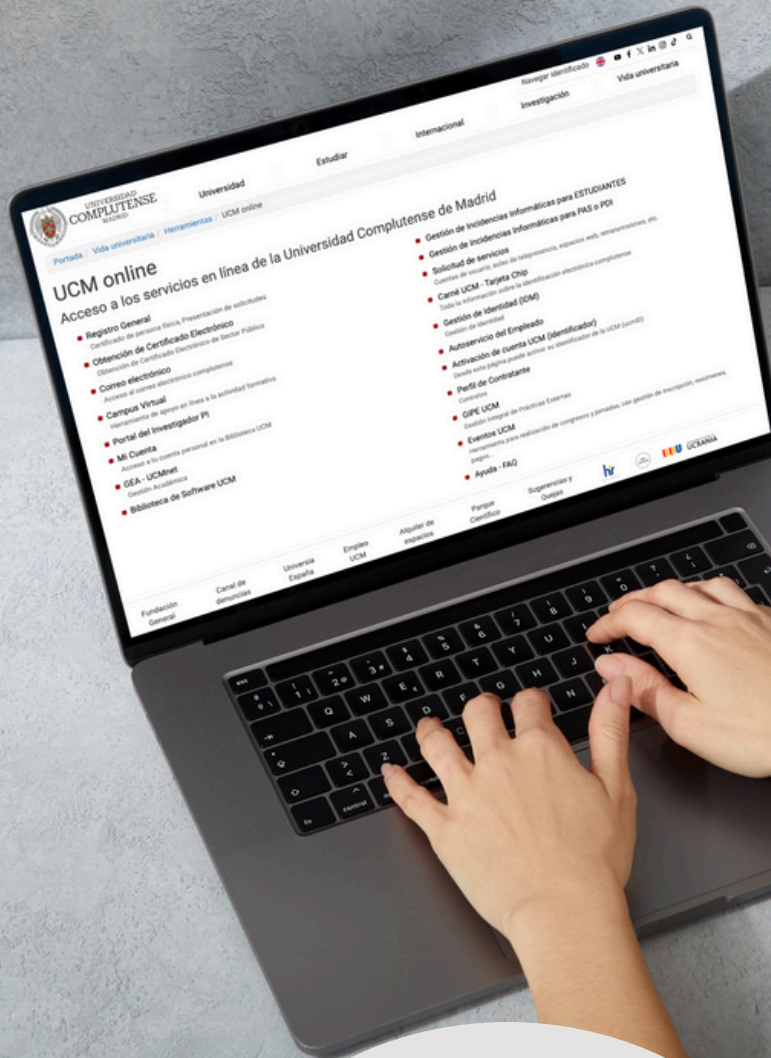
Navegar identificado

UNIVERSIDAD COMPLUTENSE MADRID

Universidad | Estudiar | Internacional | Investigación | Vida universitaria

Portada / Vida universitaria / Herramientas / UCM online

UCM online

Acceso a los servicios en línea de la Universidad Complutense de Madrid

Registro General
Certificado de persona física. Presentación de solicitudes

Obtención de Certificado Electrónico
Obtención de Certificado Electrónico de Sector Público

Correo electrónico
Acceso al correo electrónico complutense

Campus Virtual
Herramienta de apoyo en línea a la actividad formativa

Portal del Investigador PI

Mi Cuenta
Acceso a tu cuenta personal en la Biblioteca UCM

GEA - UCMnet
Gestión Académica

Biblioteca de Software UCM

Gestión de Incidencias Informáticas para ESTUDIANTES

Gestión de Incidencias Informáticas para PAS o PDI

Solicitud de servicios
Cuentas de usuario, aulas de telepresencia, espacios web, retransmisiones, etc.

Carné UCM - Tarjeta Chip
Toda la información sobre la identificación electrónica complutense

Gestión de Identidad (IDM)
Gestión de identidad

Autoservicio del Empleado

Activación de cuenta UCM (identificador)
Desde esta página puede activar su identificador de la UCM (ucmID)

Perfil de Contratante
Contratos

GIPE UCM
Gestión Integral de Prácticas Externas

Eventos UCM
Herramienta para realización de congresos y jornadas, con gestión de inscripción, resúmenes, pagos...

Ayuda - FAQ

UCRANIA

Fundación General | Canal de denuncias | Universia España | Empleo UCM | Alquiler de espacios | Parque Científico | Sugerencias y Quejas